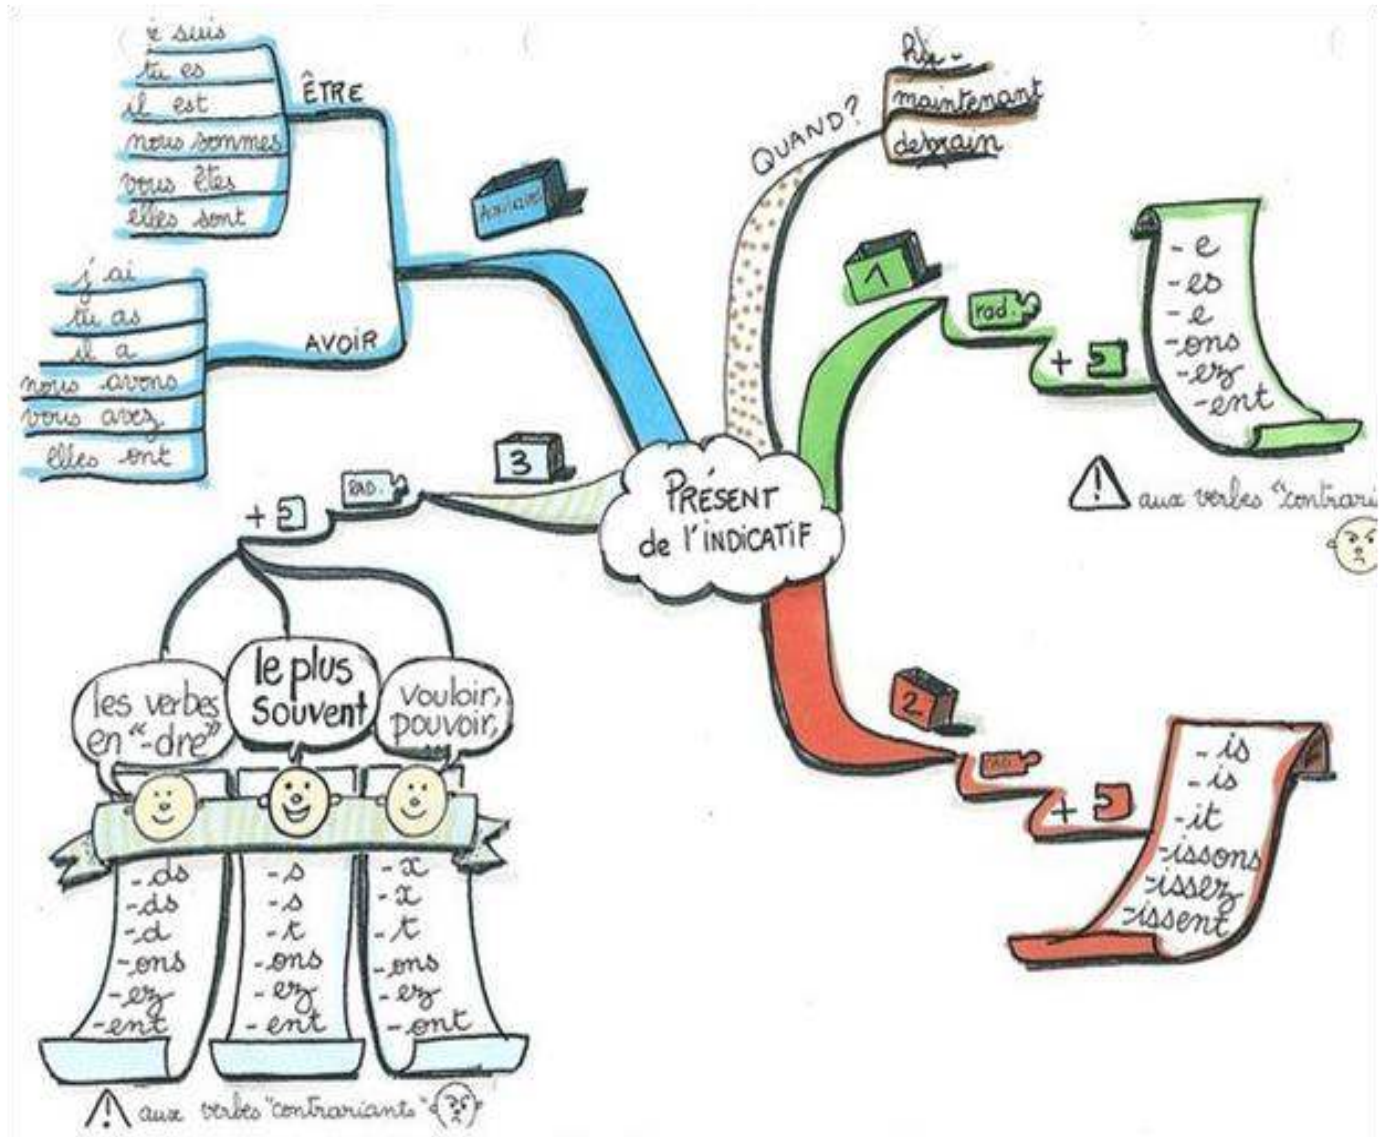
PRÉSENT de l'INDICATIF

Auxiliaires

ÊTRE
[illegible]e suis
tu es
il est
nous sommes
vous êtes
elles sont

AVOIR
j'ai
tu as
il a
nous avons
vous avez
elles ont

QUAND?
Ré-
maintenant
de train

1
rad.
+
-e
-es
-e
-ons
-ez
-ent
⚠ aux verbes "contrari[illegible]

2
rad.
+
-is
-is
-it
-issons
-issez
-issent

3
RAD.
+
les verbes en "-dre"
-ds
-ds
-d
-ons
-ez
-ent

le plus souvent
-s
-s
-t
-ons
-ez
-ent

Vouloir, pouvoir,
-x
-x
-t
-ons
-ez
-ont

⚠ aux verbes "contrariants"